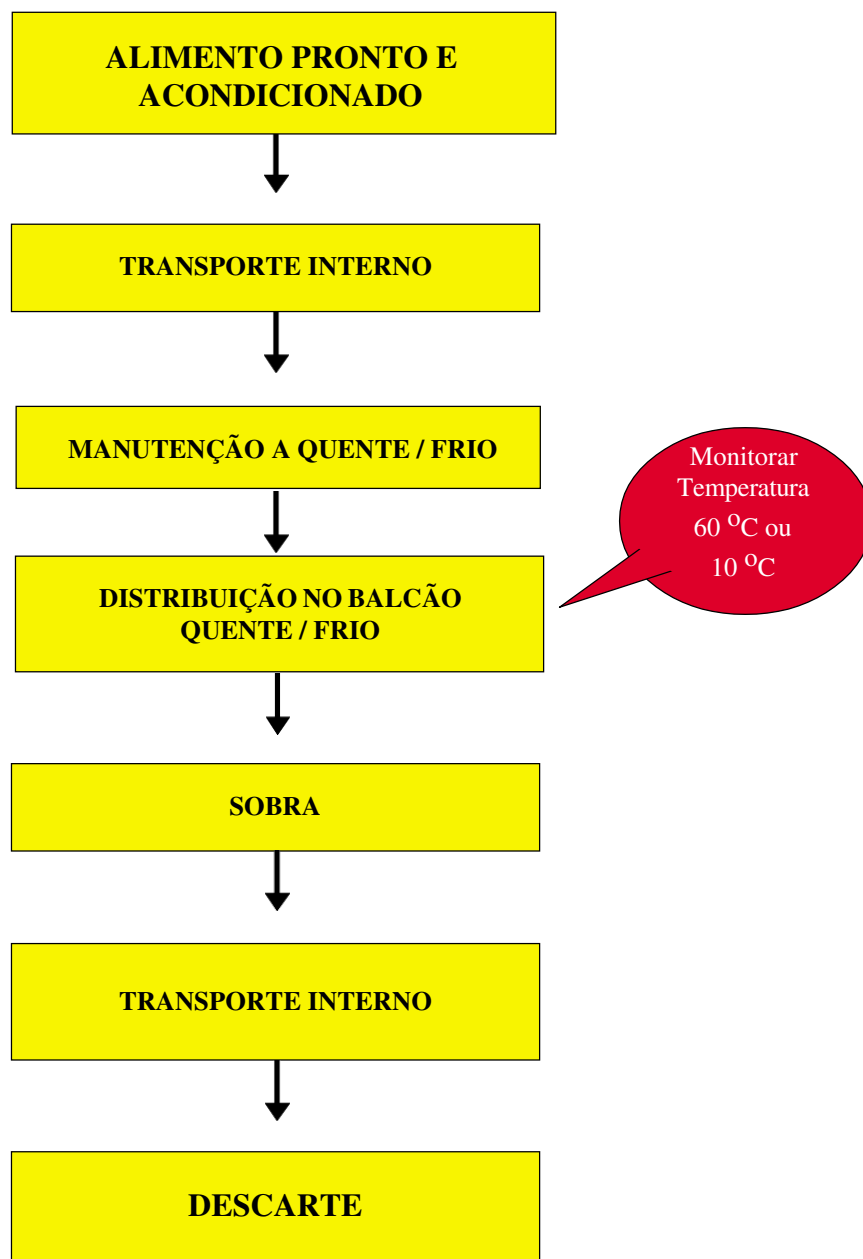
ALIMENTO PRONTO E ACONDICIONADO

TRANSPORTE INTERNO

MANUTENÇÃO A QUENTE / FRIO

Monitorar Temperatura 60 $^{o}$C ou 10 $^{o}$C

DISTRIBUIÇÃO NO BALCÃO QUENTE / FRIO

SOBRA

TRANSPORTE INTERNO

DESCARTE